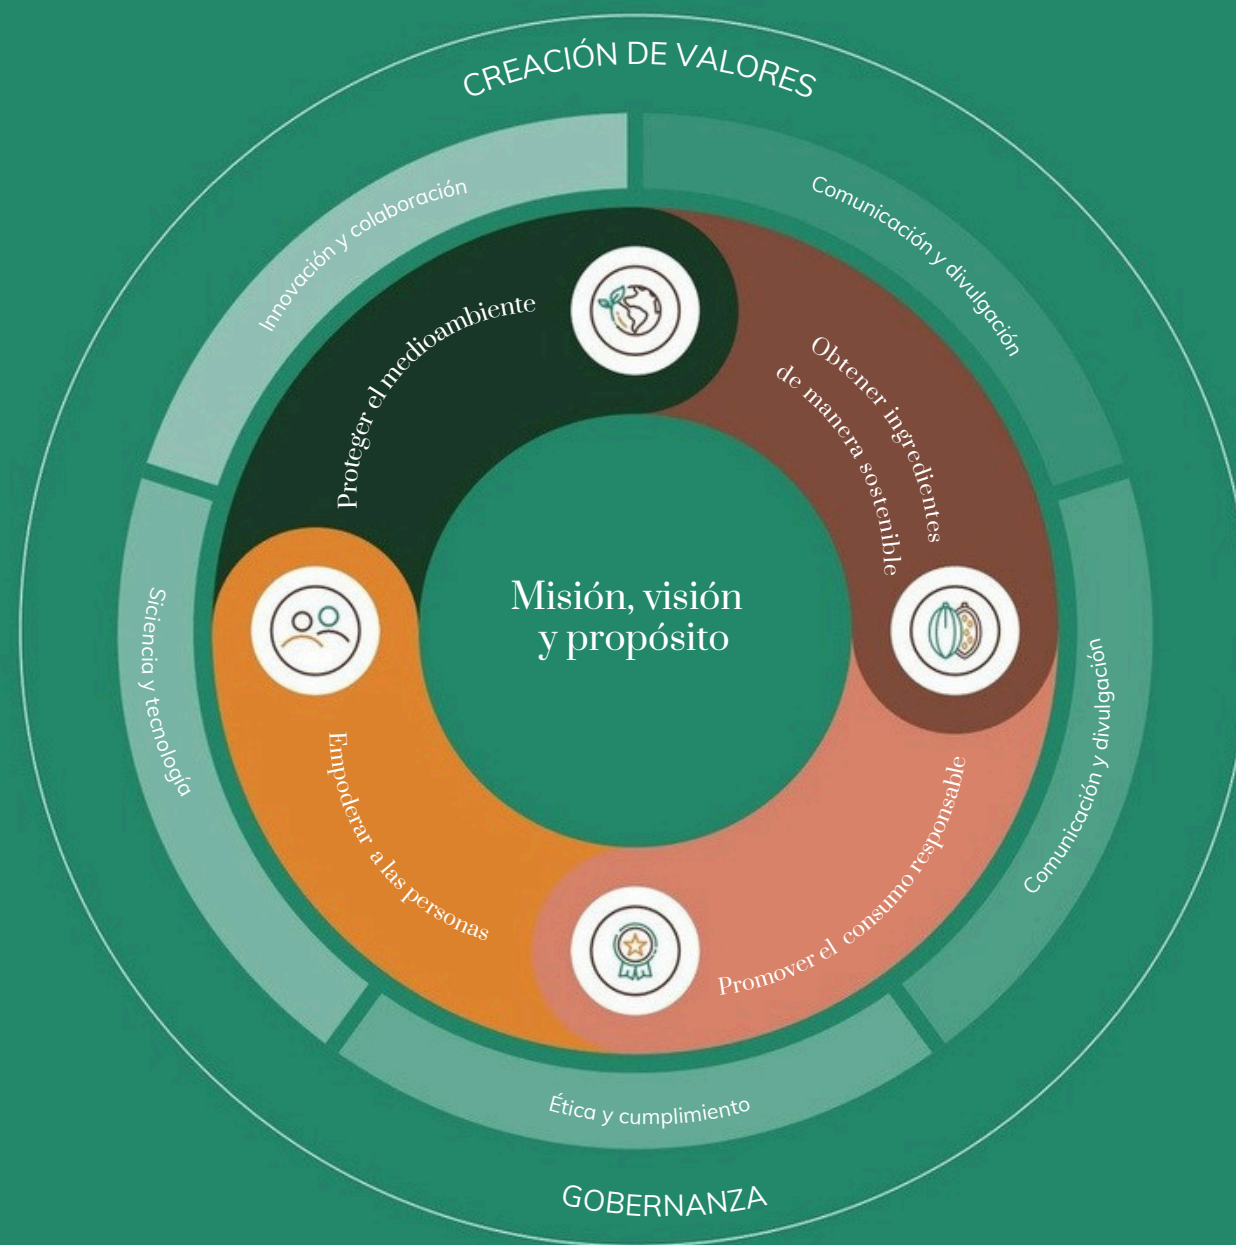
CREACIÓN DE VALORES

Innovación y colaboración

Comunicación y divulgación

Proteger el medioambiente

Obtener ingredientes de manera sostenible

Misión, visión y propósito

Siciencia y tecnología

Comunicación y divulgación

Empoderar a las personas

Promover el consumo responsable

Ética y cumplimiento

GOBERNANZA